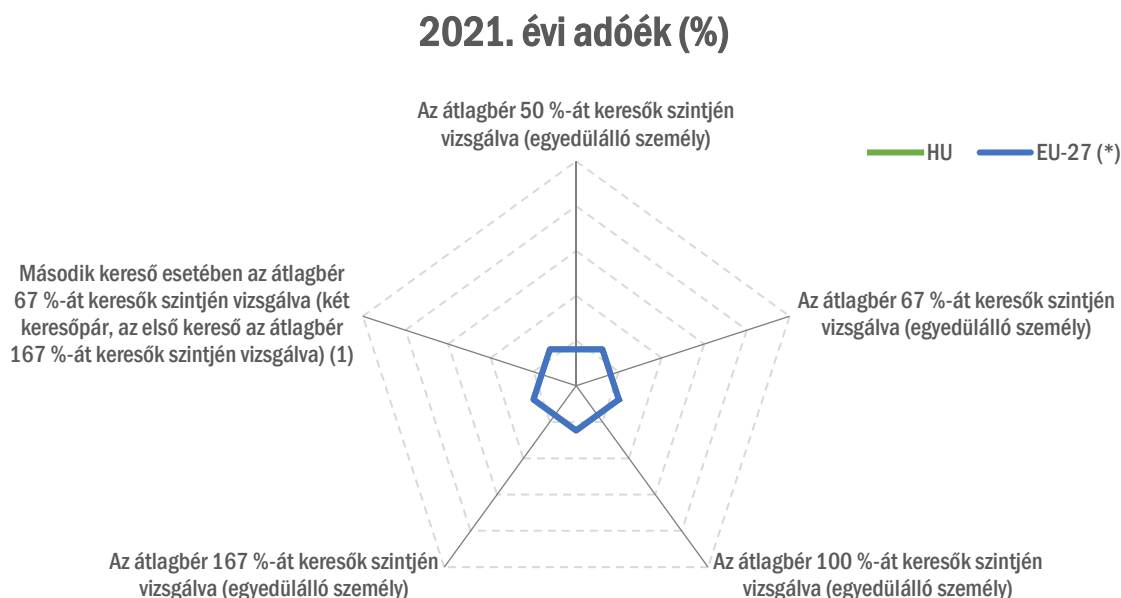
2021. évi adóék (%)

Az átlagbér 50 %-át keresők szintjén vizsgálva (egyedülálló személy)

HU
EU-27 (*)

Második kereső esetében az átlagbér 67 %-át keresők szintjén vizsgálva (két keresőpár, az első kereső az átlagbér 167 %-át keresők szintjén vizsgálva) (1)

Az átlagbér 67 %-át keresők szintjén vizsgálva (egyedülálló személy)

Az átlagbér 167 %-át keresők szintjén vizsgálva (egyedülálló személy)

Az átlagbér 100 %-át keresők szintjén vizsgálva (egyedülálló személy)